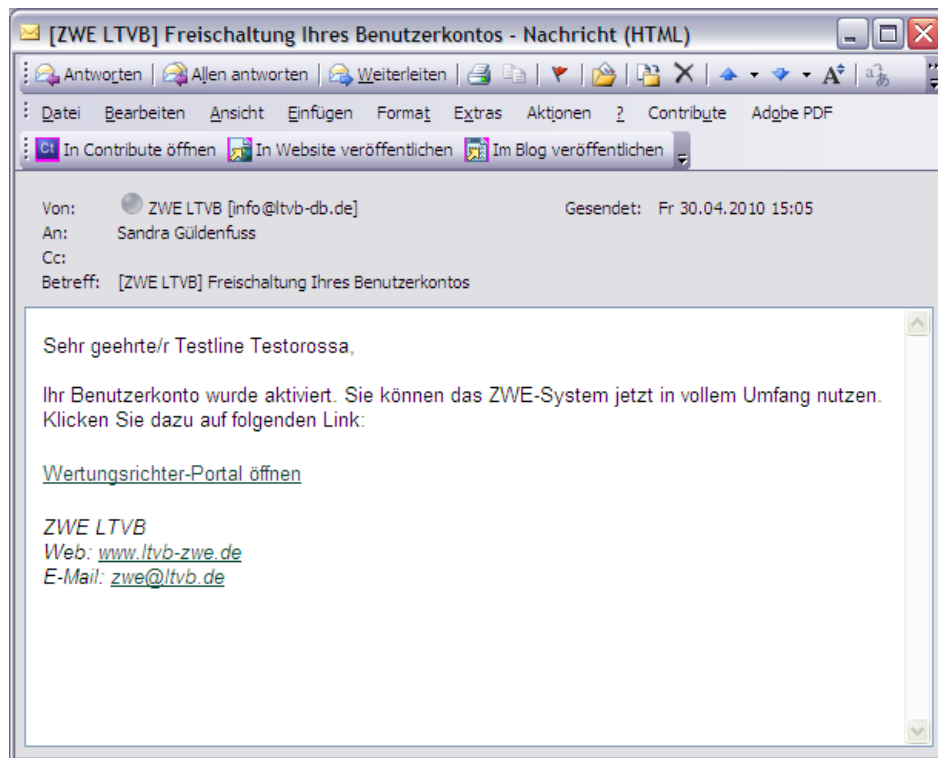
[ZWE LTVB] Freischaltung Ihres Benutzerkontos - Nachricht (HTML)

Antworten | Allen antworten | Weiterleiten

Datei Bearbeiten Ansicht Einfügen Format Extras Aktionen ? Contribute Adobe PDF

In Contribute öffnen | In Website veröffentlichen | Im Blog veröffentlichen

Von: ZWE LTVB [info@ltvb-db.de] Gesendet: Fr 30.04.2010 15:05
An: Sandra Güldenfuss
Cc:
Betreff: [ZWE LTVB] Freischaltung Ihres Benutzerkontos

Sehr geehrte/r Testline Testorossa,

Ihr Benutzerkonto wurde aktiviert. Sie können das ZWE-System jetzt in vollem Umfang nutzen. Klicken Sie dazu auf folgenden Link:

Wertungsrichter-Portal öffnen

ZWE LTVB
Web: www.ltvb-zwe.de
E-Mail: zwe@ltvb.de